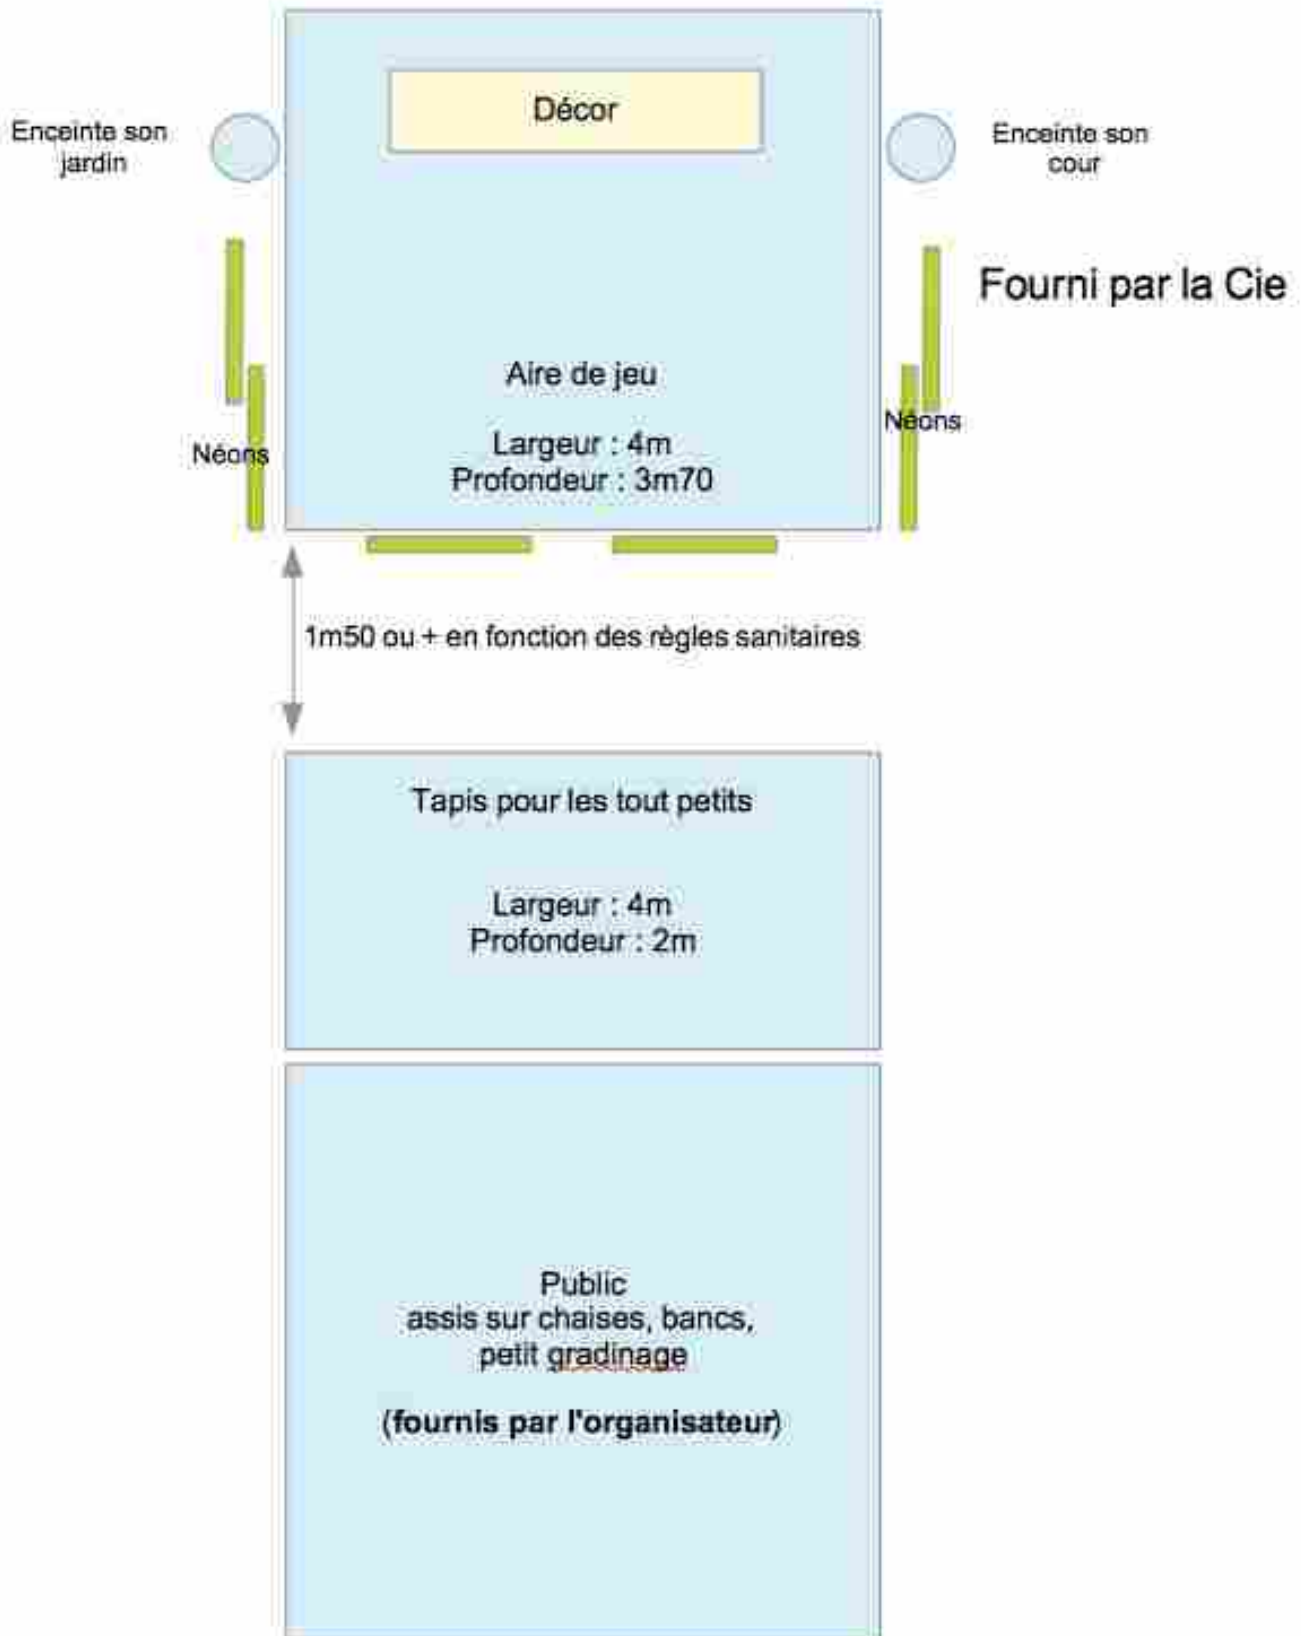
Décor

Enceinte son jardin

Enceinte son cour

Fourni par la Cie

Aire de jeu

Largeur : 4m
Profondeur : 3m70

Néons

Néons

1m50 ou + en fonction des règles sanitaires

Tapis pour les tout petits

Largeur : 4m
Profondeur : 2m

Public
assis sur chaises, bancs,
petit gradinage

(**fournis par l'organisateur**)